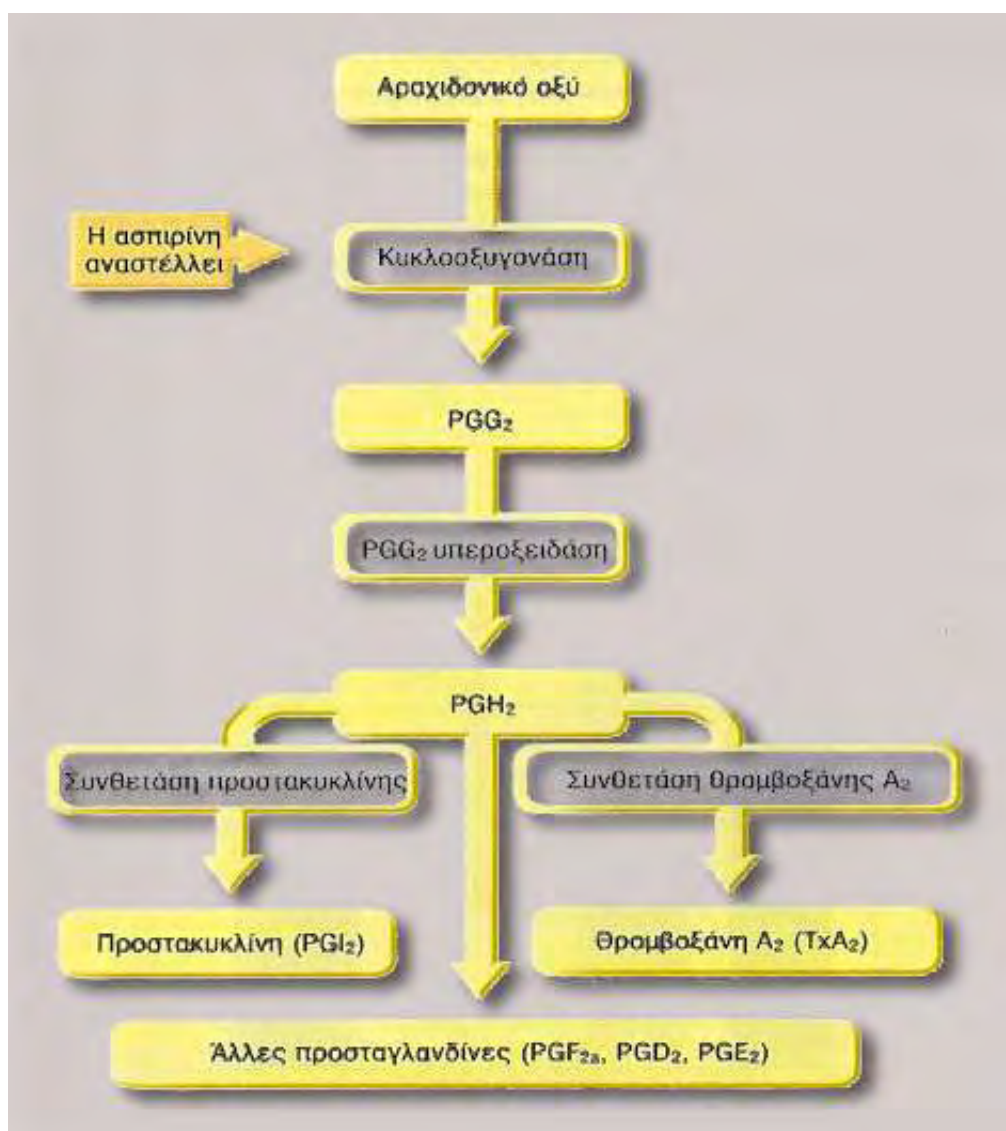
Αραχιδονικό οξύ

Η ασπιρίνη αναστέλλει

Κυκλοοξυγονάση

$PGG_2$

$PGG_2$ υπεροξειδάση

$PGH_2$

Συνθετάση προστακυκλίνης

Συνθετάση θρομβοξάνης $A_2$

Προστακυκλίνη ($PGI_2$)

Θρομβοξάνη $A_2$ ($TxA_2$)

Άλλες προσταγλανδίνες ($PGF_{2a}$, $PGD_2$, $PGE_2$)